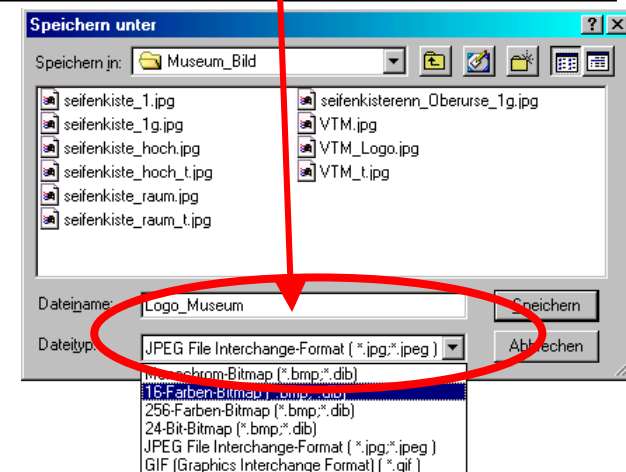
Speichern unter

?

Speichern in: Museum_Bild

seifenkiste_1.jpg
seifenkiste_1g.jpg
seifenkiste_hoch.jpg
seifenkiste_hoch_t.jpg
seifenkiste_raum.jpg
seifenkiste_raum_t.jpg
seifenkisterenn_Oberurse_1g.jpg
VTM.jpg
VTM_Logo.jpg
VTM_t.jpg

Dateiname: Logo_Museum

Speichern

Dateityp: JPEG File Interchange-Format ( *.jpg;*.jpeg )

Abbrechen

Monochrom-Bitmap (*.bmp;*.dib)
16-Farben-Bitmap (*.bmp;*.dib)
256-Farben-Bitmap (*.bmp;*.dib)
24-Bit-Bitmap (*.bmp;*.dib)
JPEG File Interchange-Format ( *.jpg;*.jpeg )
GIF (Graphics Interchange Format) ( *.gif )